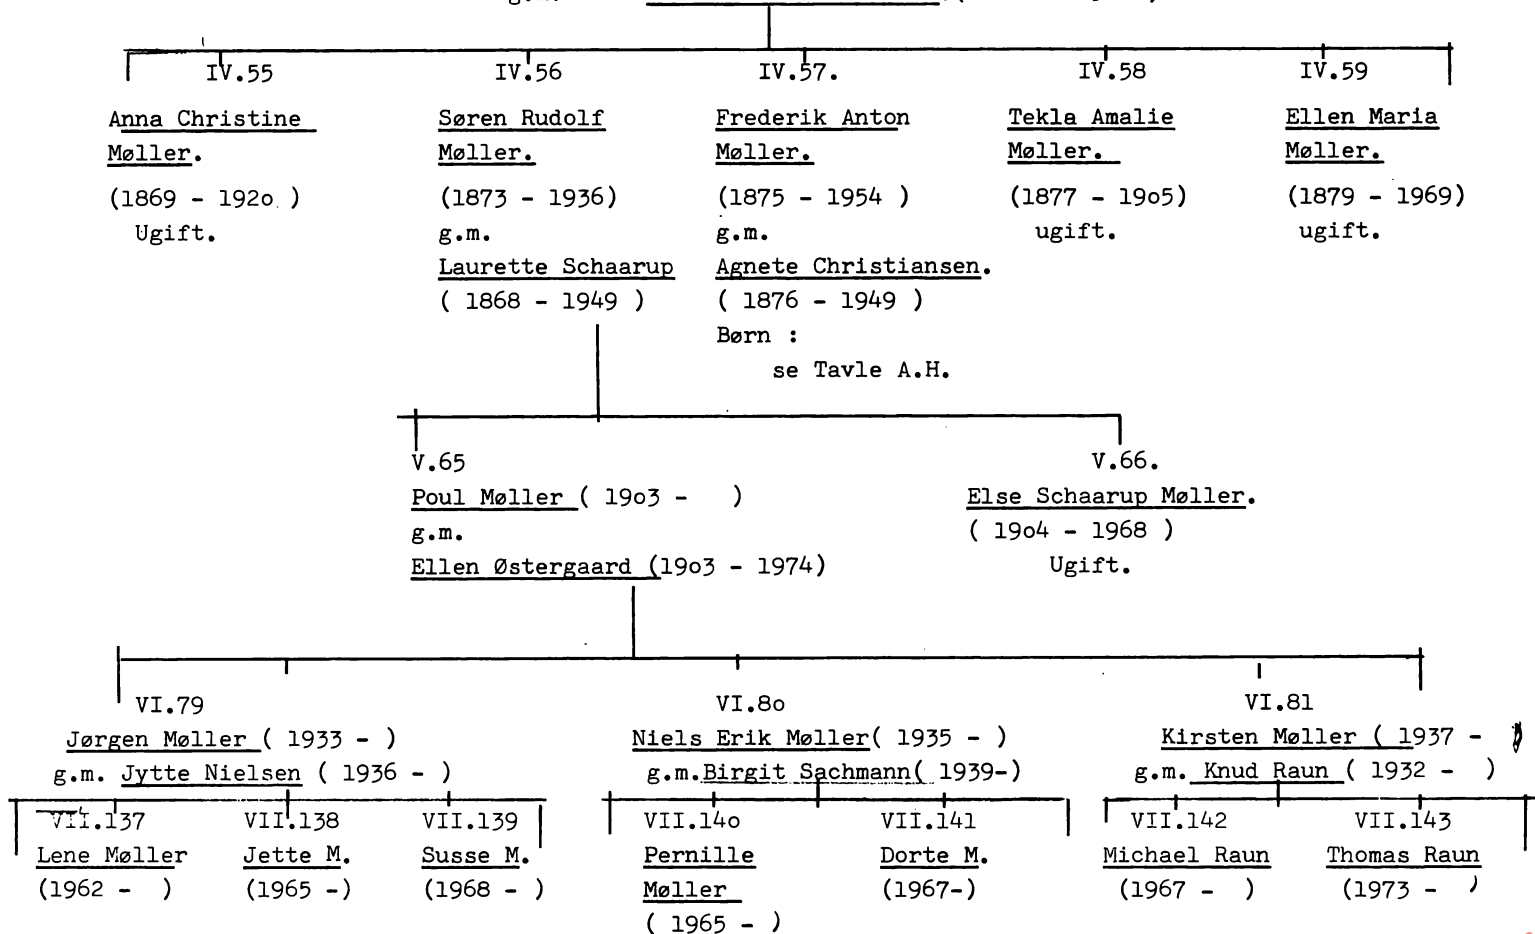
IV.55
Anna Christine Møller.
(1869 - 192o )
Ugift.

IV.56
Søren Rudolf Møller.
(1873 - 1936)
g.m.
Laurette Schaarup
( 1868 - 1949 )

IV.57.
Frederik Anton Møller.
(1875 - 1954 )
g.m.
Agnete Christiansen.
( 1876 - 1949 )
Børn :
se Tavle A.H.

IV.58
Tekla Amalie Møller.
(1877 - 19o5)
ugift.

IV.59
Ellen Maria Møller.
(1879 - 1969)
ugift.

V.65
Poul Møller ( 19o3 - )
g.m.
Ellen Østergaard (19o3 - 1974)

V.66.
Else Schaarup Møller.
( 19o4 - 1968 )
Ugift.

VI.79
Jørgen Møller ( 1933 - )
g.m. Jytte Nielsen ( 1936 - )

VI.8o
Niels Erik Møller( 1935 - )
g.m.Birgit Sachmann( 1939-)

VI.81
Kirsten Møller ( 1937 - )
g.m. Knud Raun ( 1932 - )

VII.137
Lene Møller
(1962 - )

VII.138
Jette M.
(1965 -)

VII.139
Susse M.
(1968 - )

VII.14o
Pernille Møller
( 1965 - )

VII.141
Dorte M.
(1967-)

VII.142
Michael Raun
(1967 - )

VII.143
Thomas Raun
(1973 - )